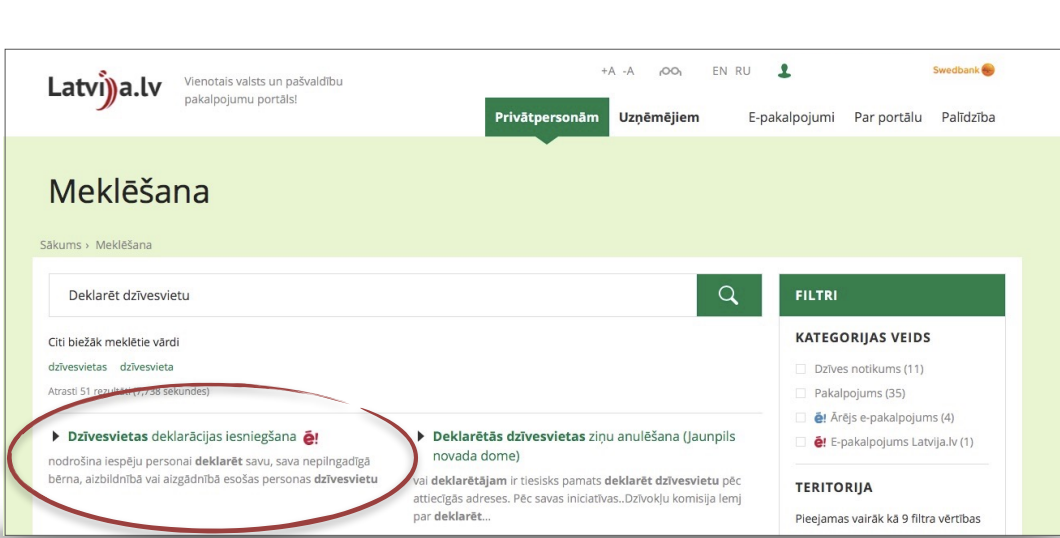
Latvija.lv Vienotais valsts un pašvaldību pakalpojumu portāls!

+A -A EN RU Swedbank

Privātpersonām Uzņēmējiem E-pakalpojumi Par portālu Palīdzība

Meklēšana

Sākums › Meklēšana

Deklarēt dzīvesvietu

FILTRI

Citi biežāk meklētie vārdi

dzīvesvietas dzīvesvieta

Atrasti 51 rezultāti (7,738 sekundes)

Dzīvesvietas deklarācijas iesniegšana ē!

nodrošina iespēju personai deklarēt savu, sava nepilngadīgā bērna, aizbildnībā vai aizgādnībā esošas personas dzīvesvietu

Deklarētās dzīvesvietas ziņu anulēšana (Jaunpils novada dome)

vai deklarētājam ir tiesisks pamats deklarēt dzīvesvietu pēc attiecīgās adreses. Pēc savas iniciatīvas..Dzīvokļu komisija lemj par deklarēt...

KATEGORIJAS VEIDS

Dzīves notikums (11)

Pakalpojums (35)

ē! Ārējs e-pakalpojums (4)

ē! E-pakalpojums Latvija.lv (1)

TERITORIJA

Pieejamas vairāk kā 9 filtra vērtības